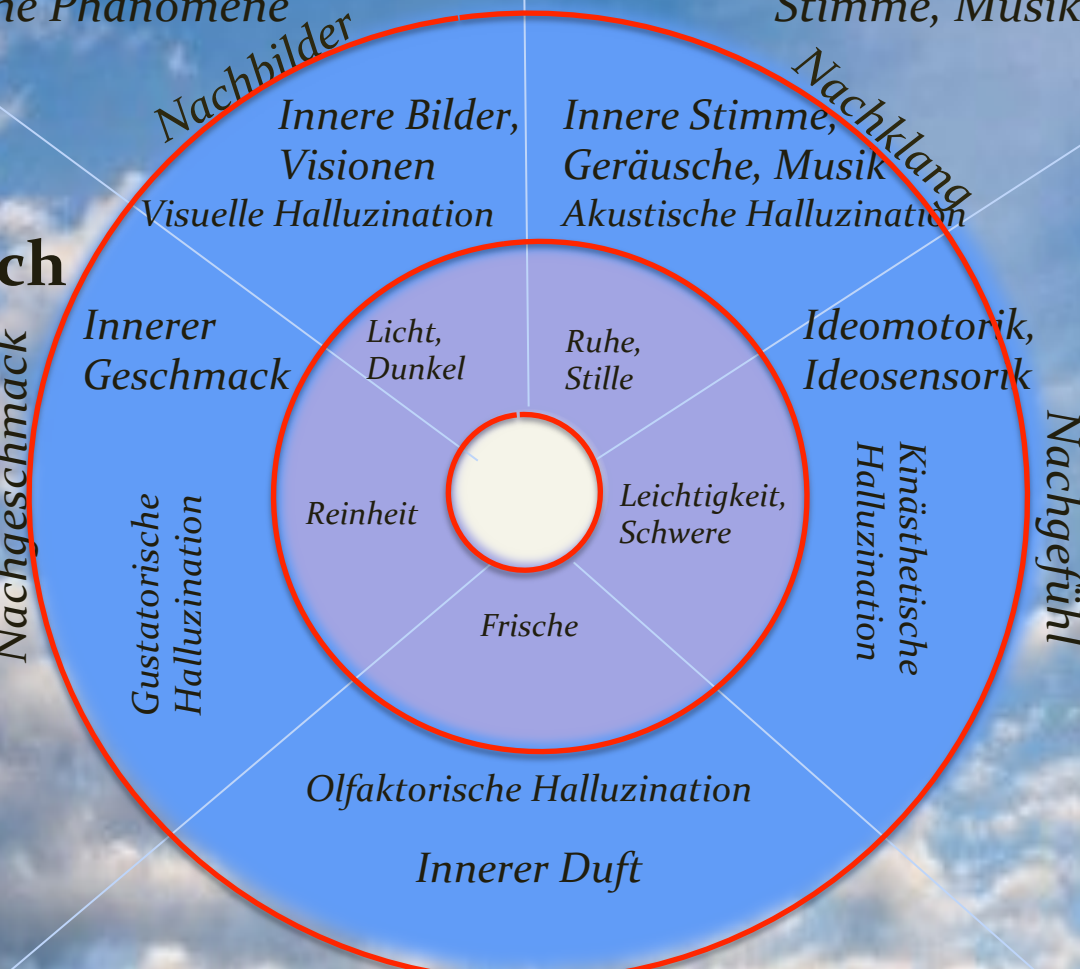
he Phänomene

Stimme, Musik

Nachbilder

Nachklang

Innere Bilder, Visionen

Visuelle Halluzination

Innere Stimme, Geräusche, Musik

Akustische Halluzination

ch

Nachgeschmack

Innerer Geschmack

Ideomotorik, Ideosensorik

Nachgefühl

Licht, Dunkel

Ruhe, Stille

Reinheit

Leichtigkeit, Schwere

Frische

Gustatorische Halluzination

Kinästhetische Halluzination

Olfaktorische Halluzination

Innerer Duft